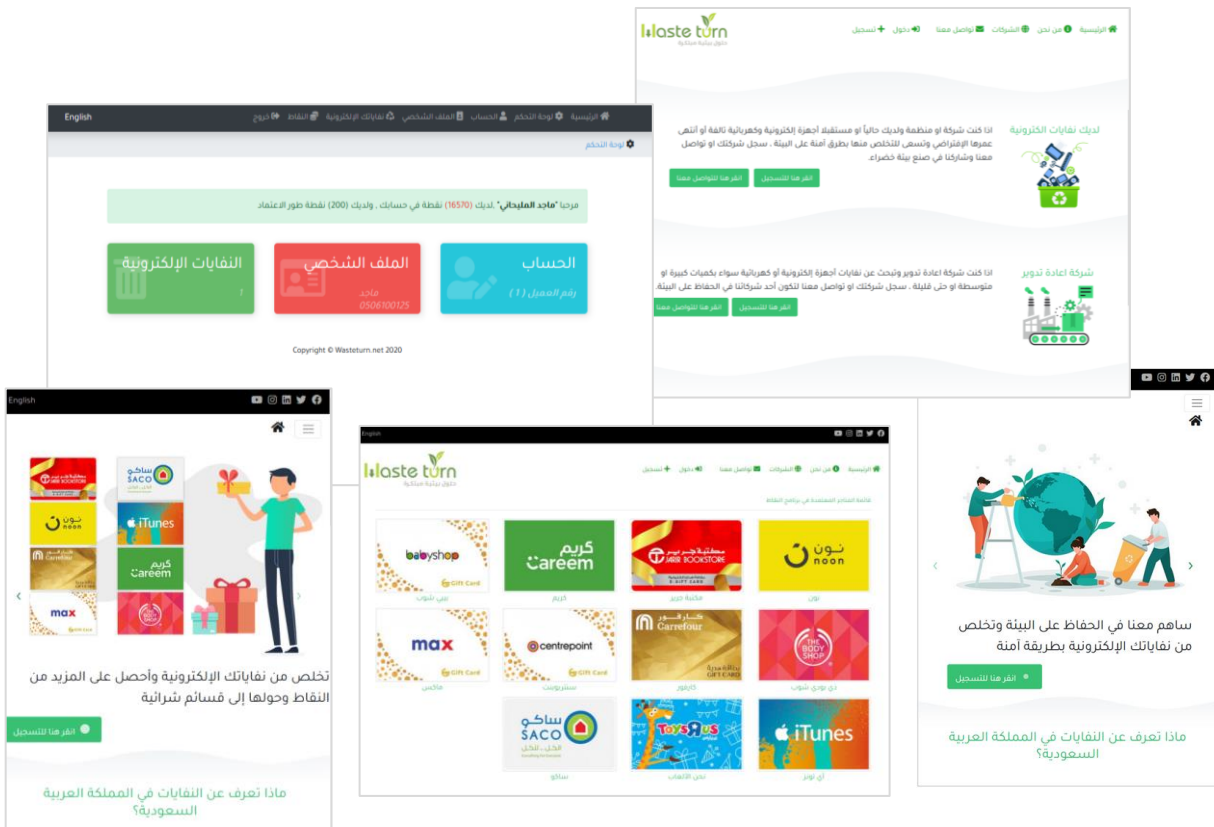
Waste turn
حلول بيئية مبتكرة

الرئيسية | من نحن | الشركات | تواصل معنا | دخول | تسجيل

لديك نفايات الكترونية
اذا كنت شركة او منظمة ولديك حالياً أو مستقبلا أجهزة إلكترونية وكهربائية تالفة أو أنتهى عمرها الإفتراضي وتسعى للتخلص منها بطريق آمنة على البيئة . سجل شركتك او تواصل معنا وشاركنا في صنع بيئة خضراء
انقر هنا للتسجيل | انقر هنا للتواصل معنا

شركة اعادة تدوير
اذا كنت شركة اعادة تدوير وتبحث عن نفايات أجهزة إلكترونية أو كهربائية سواء بكميات كبيرة او متوسطة او حتى قليلة . سجل شركتك او تواصل معنا لتكون أحد شركائنا في الحفاظ على البيئة
انقر هنا للتسجيل | انقر هنا للتواصل معنا

English
الرئيسية | لوحة التحكم | الحساب | الملف الشخصي | نفاياتك الإلكترونية | النقاط | خروج
لوحة التحكم
مرحبا "ماجد المليحاني" ,لديك (16570) نقطة في حسابك , ولديك (200) نقطة طور الاعتماد
الحساب
رقم العميل ( 1 )
الملف الشخصي
ماجد
0506100125
النفايات الإلكترونية
1
Copyright © Wasteturn.net 2020

English
تخلص من نفاياتك الإلكترونية وأحصل على المزيد من النقاط وحولها إلى قسائم شرائية
انقر هنا للتسجيل
ماذا تعرف عن النفايات في المملكة العربية السعودية؟

English
Waste turn
حلول بيئية مبتكرة
الرئيسية | من نحن | الشركات | تواصل معنا | دخول | تسجيل
قائمة المتاجر المشتركة في برنامج النقاط
نون | مكتبة جرير | كريم | بيبي شوب
دي بودي شوب | كارفور | سنتربوينت | ماكس
اي تونز | تويز ار اص | ساكو

ساهم معنا في الحفاظ على البيئة وتخلص من نفاياتك الإلكترونية بطريقة آمنة
انقر هنا للتسجيل
ماذا تعرف عن النفايات في المملكة العربية السعودية؟